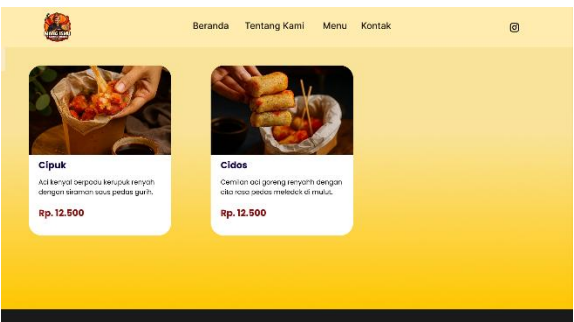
Beranda Tentang Kami Menu Kontak

Cipuk

Aci kenyal berpadu kerupuk renyah dengan siraman saus pedas gurih.

Rp. 12.500

Cidos

Cemilan aci goreng renyahh dengan cita rasa pedas meledak di mulut.

Rp. 12.500